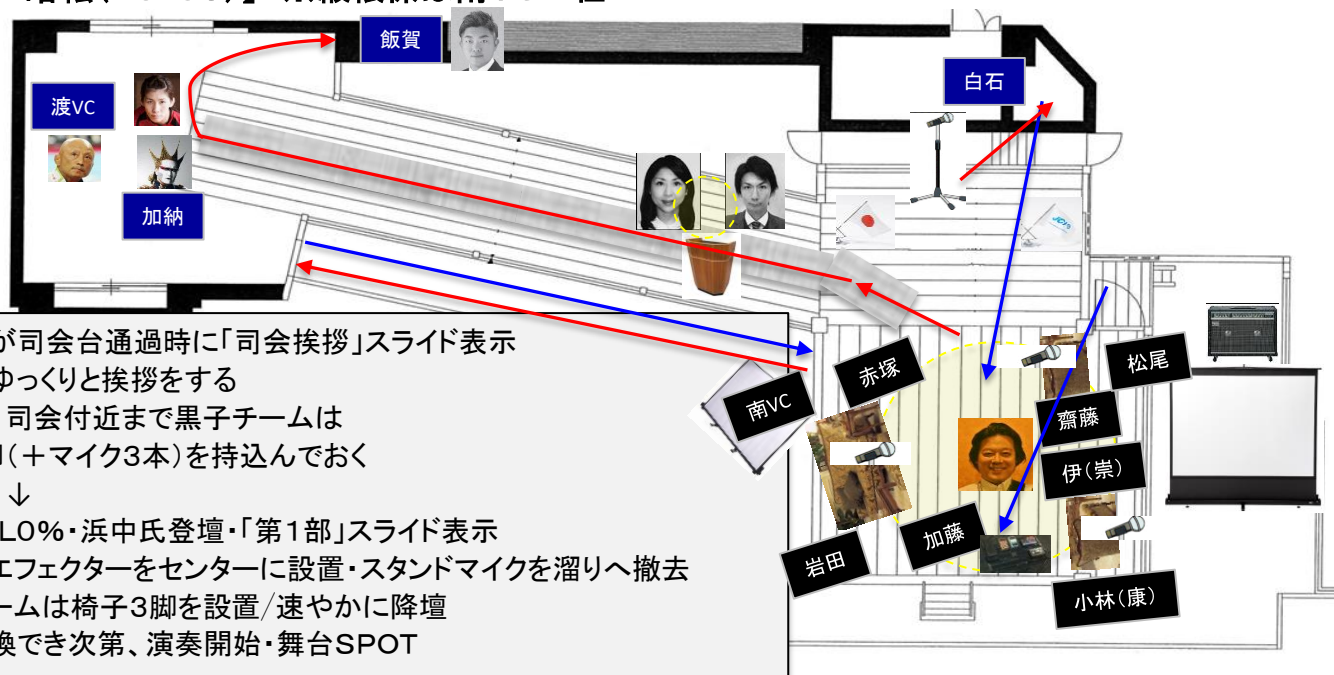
飯賀

白石

渡VC

加納

南VC

赤塚

松尾

齋藤

伊(崇)

岩田

加藤

小林(康)

が司会台通過時に「司会挨拶」スライド表示
ゆっくりと挨拶をする
司会付近まで黒子チームは
(+マイク3本)を持込んでおく
↓
L0%・浜中氏登壇・「第1部」スライド表示
エフェクターをセンターに設置・スタンドマイクを溜りへ撤去
ームは椅子3脚を設置/速やかに降壇
換でき次第、演奏開始・舞台SPOT